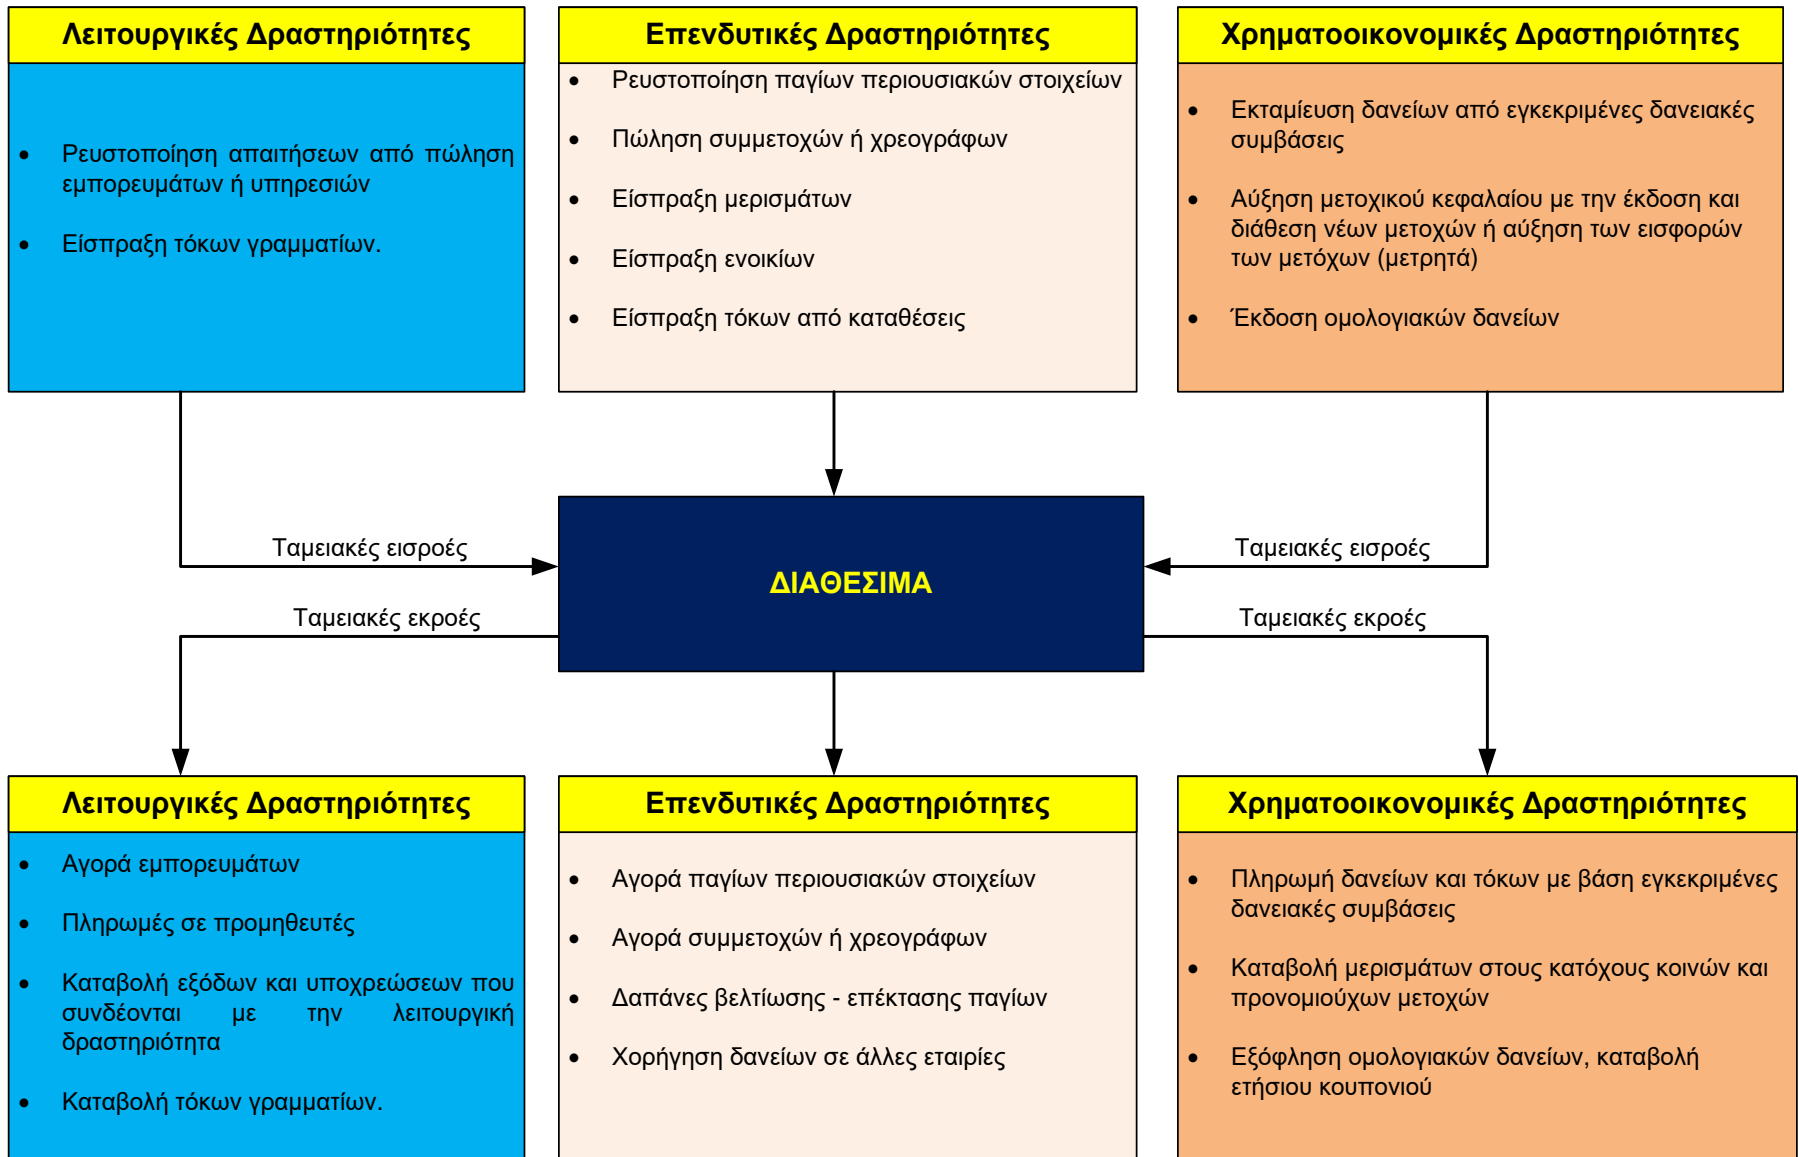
Λειτουργικές Δραστηριότητες

- Ρευστοποίηση απαιτήσεων από πώληση εμπορευμάτων ή υπηρεσιών
- Είσπραξη τόκων γραμματίων.

Επενδυτικές Δραστηριότητες

- Ρευστοποίηση παγίων περιουσιακών στοιχείων
- Πώληση συμμετοχών ή χρεογράφων
- Είσπραξη μερισμάτων
- Είσπραξη ενοικίων
- Είσπραξη τόκων από καταθέσεις

Χρηματοοικονομικές Δραστηριότητες

- Εκταμίευση δανείων από εγκεκριμένες δανειακές συμβάσεις
- Αύξηση μετοχικού κεφαλαίου με την έκδοση και διάθεση νέων μετοχών ή αύξηση των εισφορών των μετόχων (μετρητά)
- Έκδοση ομολογιακών δανείων

Ταμειακές εισροές

ΔΙΑΘΕΣΙΜΑ

Ταμειακές εισροές

Ταμειακές εκροές

Ταμειακές εκροές

Λειτουργικές Δραστηριότητες

- Αγορά εμπορευμάτων
- Πληρωμές σε προμηθευτές
- Καταβολή εξόδων και υποχρεώσεων που συνδέονται με την λειτουργική δραστηριότητα
- Καταβολή τόκων γραμματίων.

Επενδυτικές Δραστηριότητες

- Αγορά παγίων περιουσιακών στοιχείων
- Αγορά συμμετοχών ή χρεογράφων
- Δαπάνες βελτίωσης - επέκτασης παγίων
- Χορήγηση δανείων σε άλλες εταιρίες

Χρηματοοικονομικές Δραστηριότητες

- Πληρωμή δανείων και τόκων με βάση εγκεκριμένες δανειακές συμβάσεις
- Καταβολή μερισμάτων στους κατόχους κοινών και προνομιούχων μετοχών
- Εξόφληση ομολογιακών δανείων, καταβολή ετήσιου κουπονιού